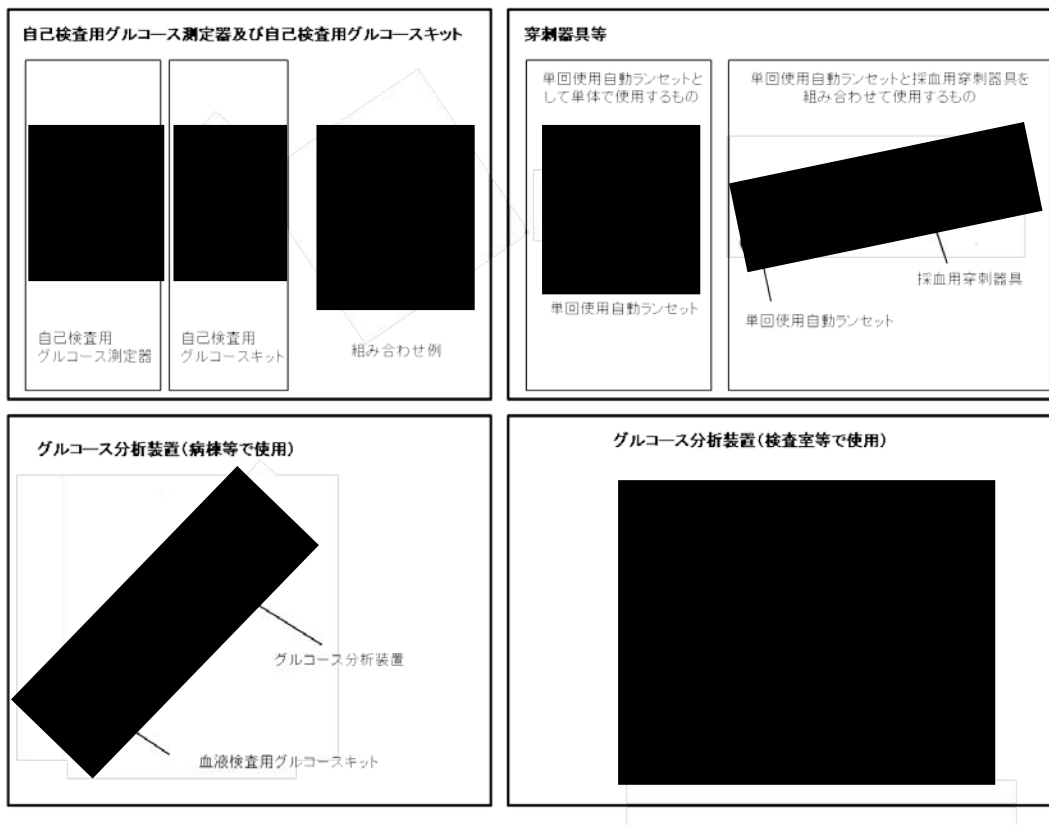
自己検査用グルコース測定器及び自己検査用グルコースキット

自己検査用
グルコース測定器

自己検査用
グルコースキット

組み合わせ例

穿刺器具等

単回使用自動ランセットとして単体で使用するもの

単回使用自動ランセット

単回使用自動ランセットと採血用穿刺器具を組み合わせて使用するもの

採血用穿刺器具

単回使用自動ランセット

グルコース分析装置（病棟等で使用）

グルコース分析装置

血液検査用グルコースキット

グルコース分析装置（検査室等で使用）